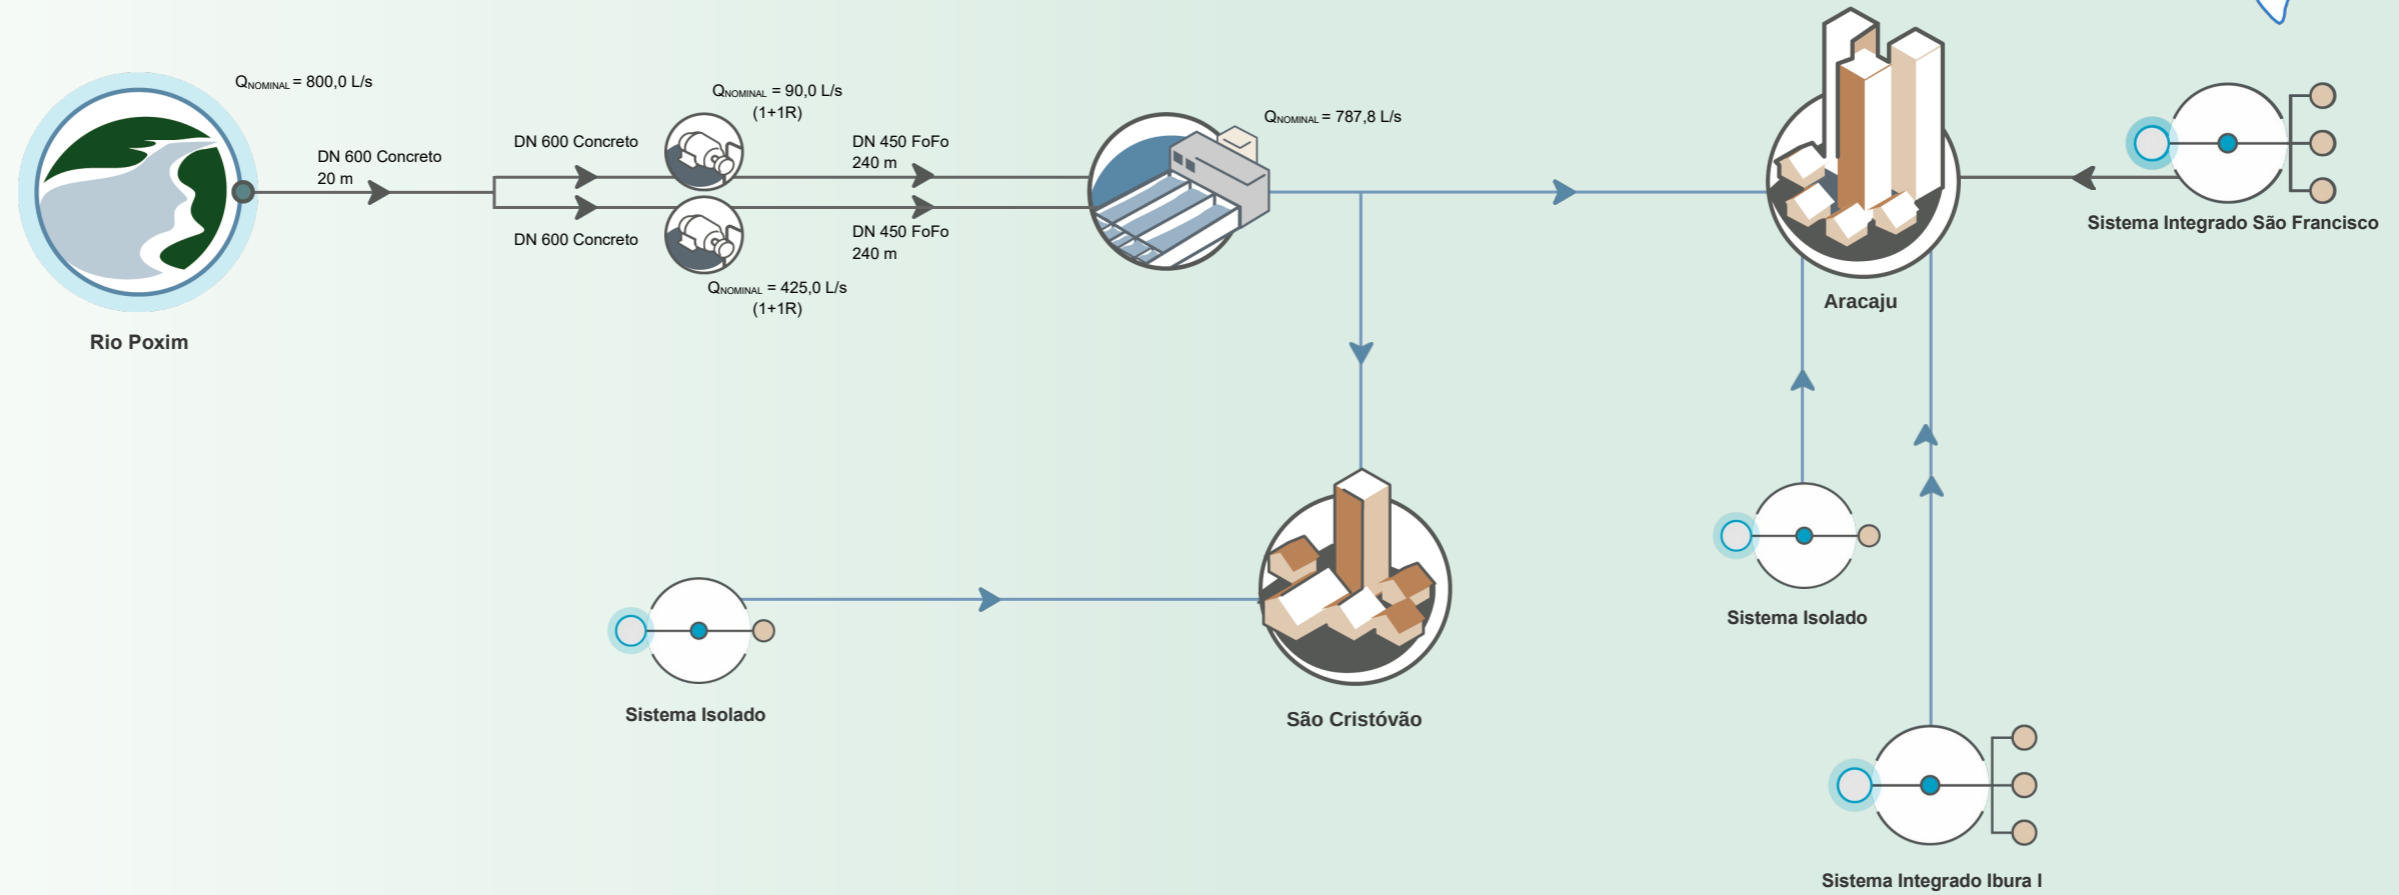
$Q_{NOMINAL}$ = 800,0 L/s

DN 600 Concreto
20 m

Rio Poxim

DN 600 Concreto

DN 600 Concreto

$Q_{NOMINAL}$ = 90,0 L/s
(1+1R)

$Q_{NOMINAL}$ = 425,0 L/s
(1+1R)

DN 450 FoFo
240 m

DN 450 FoFo
240 m

$Q_{NOMINAL}$ = 787,8 L/s

Aracaju

Sistema Integrado São Francisco

Sistema Isolado

São Cristóvão

Sistema Isolado

Sistema Integrado Ibura I